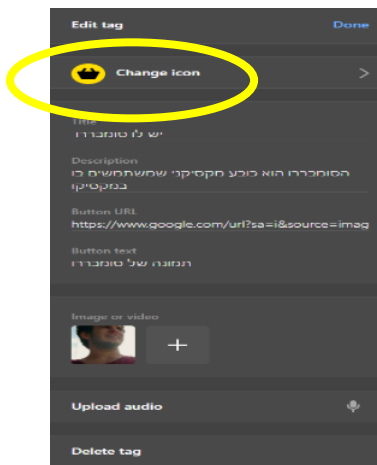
Edit tag
Done

Change icon
>

Title
יש לו טומברו

Description
הסומבררו הוא כובע מקסיקני שמשתמשים בו במקסיקו

Button URL
https://www.google.com/url?sa=i&source=imag

Button text
תמונה של טומבררו

Image or video
+

Upload audio

Delete tag